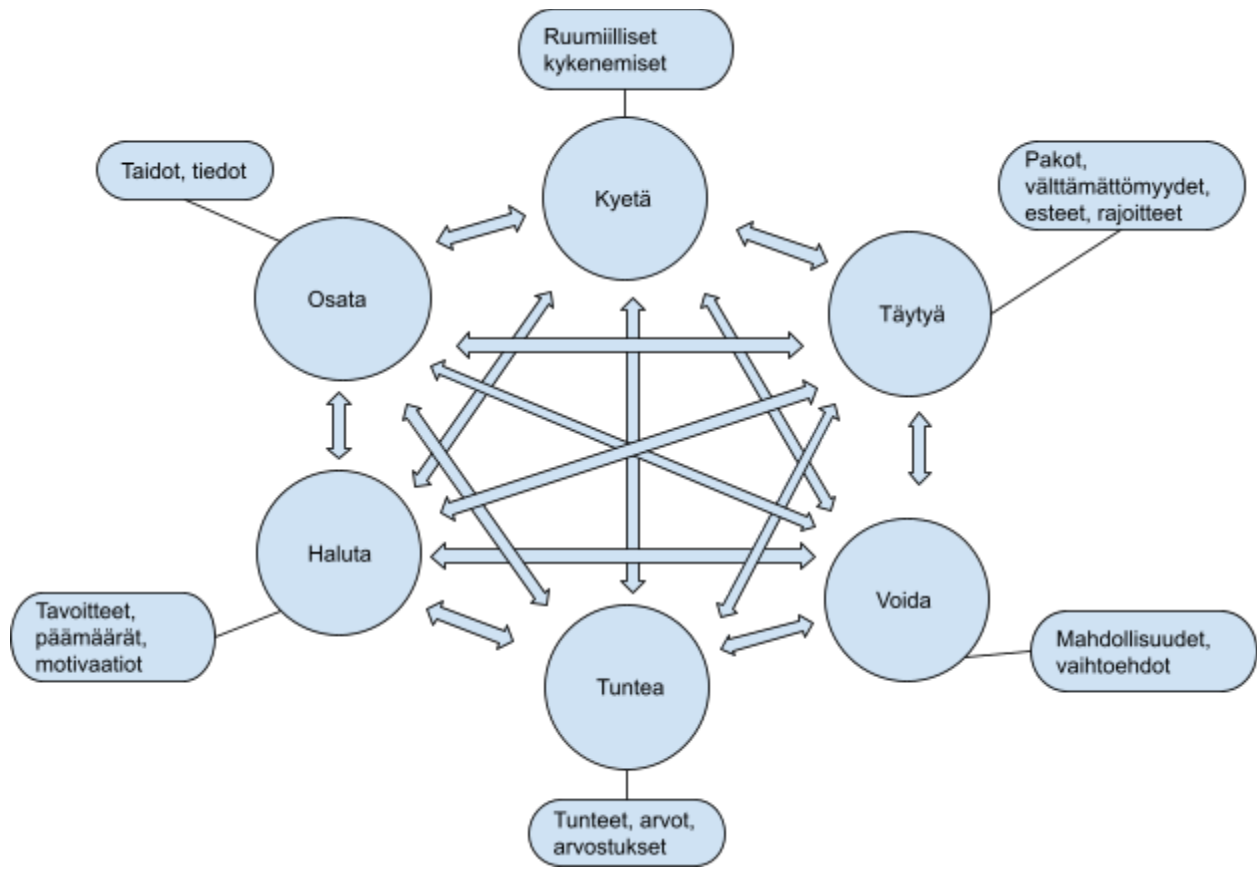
Ruumiilliset kykenemiset

Taidot, tiedot

Kyetä

Pakot, välttämättömyydet, esteet, rajoitteet

Osata

Täytyä

Haluta

Voida

Tavoitteet, päämäärät, motivaatiot

Tuntea

Mahdollisuudet, vaihtoehdot

Tunteet, arvot, arvostukset